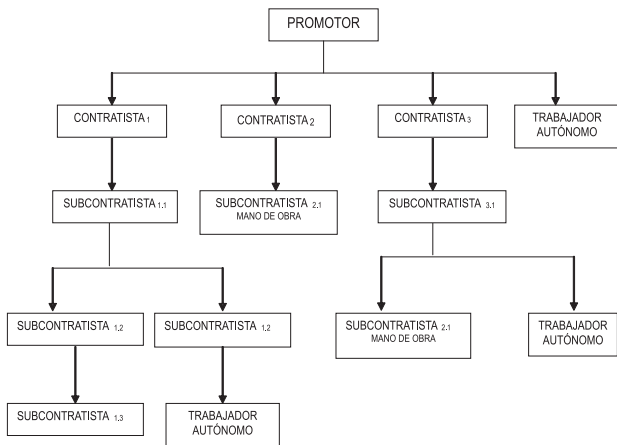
PROMOTOR

CONTRATISTA $_{1}$

CONTRATISTA $_{2}$

CONTRATISTA $_{3}$

TRABAJADOR AUTÓNOMO

SUBCONTRATISTA $_{1.1}$

SUBCONTRATISTA $_{2.1}$
MANO DE OBRA

SUBCONTRATISTA $_{3.1}$

SUBCONTRATISTA $_{1.2}$

SUBCONTRATISTA $_{1.2}$

SUBCONTRATISTA $_{2.1}$
MANO DE OBRA

TRABAJADOR AUTÓNOMO

SUBCONTRATISTA $_{1.3}$

TRABAJADOR AUTÓNOMO